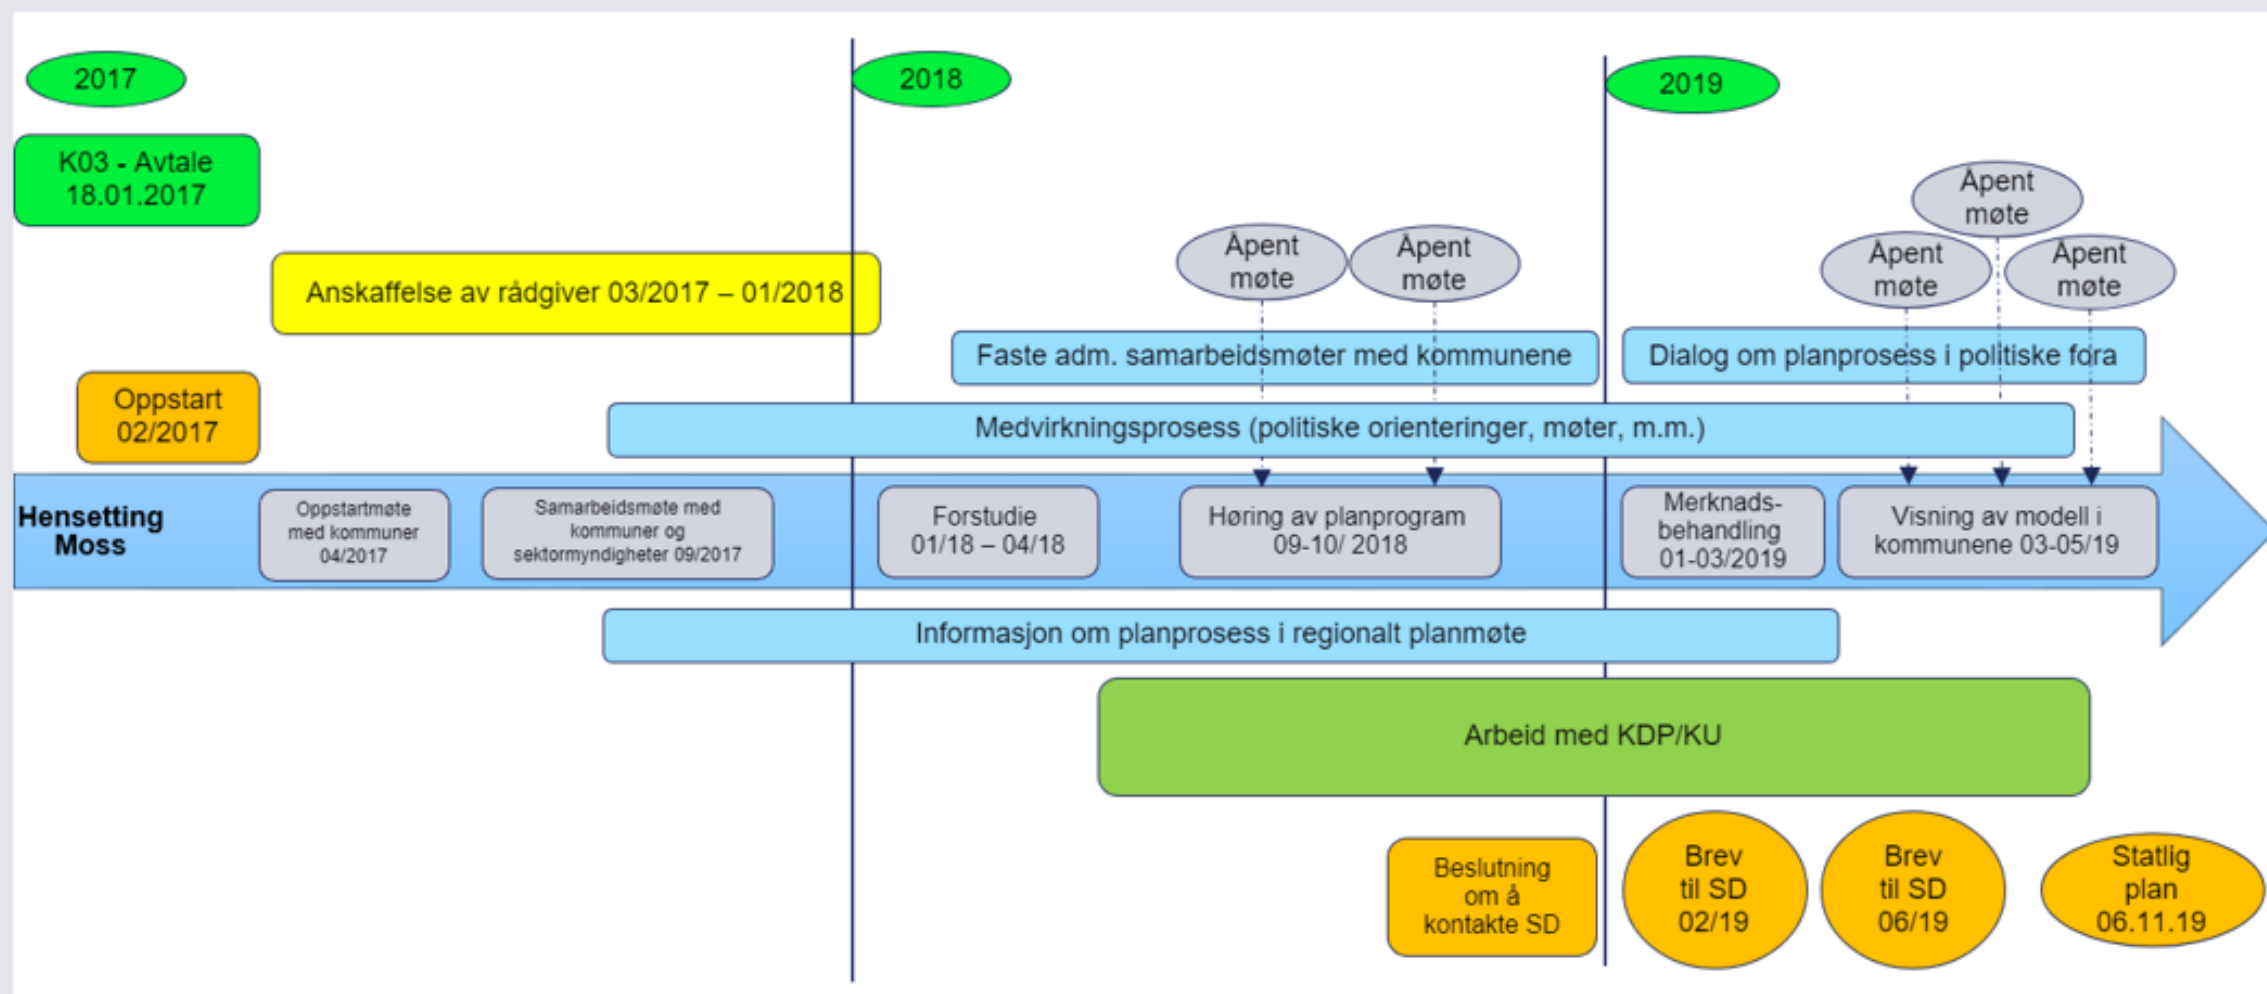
2017

2018

2019

K03 - Avtale 18.01.2017

Åpent møte

Åpent møte

Åpent møte

Åpent møte

Åpent møte

Anskaffelse av rådgiver 03/2017 – 01/2018

Faste adm. samarbeidsmøter med kommunene

Dialog om planprosess i politiske fora

Oppstart 02/2017

Medvirkningsprosess (politiske orienteringer, møter, m.m.)

Hensetting Moss

Oppstartmøte med kommuner 04/2017

Samarbeidsmøte med kommuner og sektormyndigheter 09/2017

Forstudie 01/18 – 04/18

Høring av planprogram 09-10/ 2018

Merknads-behandling 01-03/2019

Visning av modell i kommunene 03-05/19

Informasjon om planprosess i regionalt planmøte

Arbeid med KDP/KU

Beslutning om å kontakte SD

Brev til SD 02/19

Brev til SD 06/19

Statlig plan 06.11.19